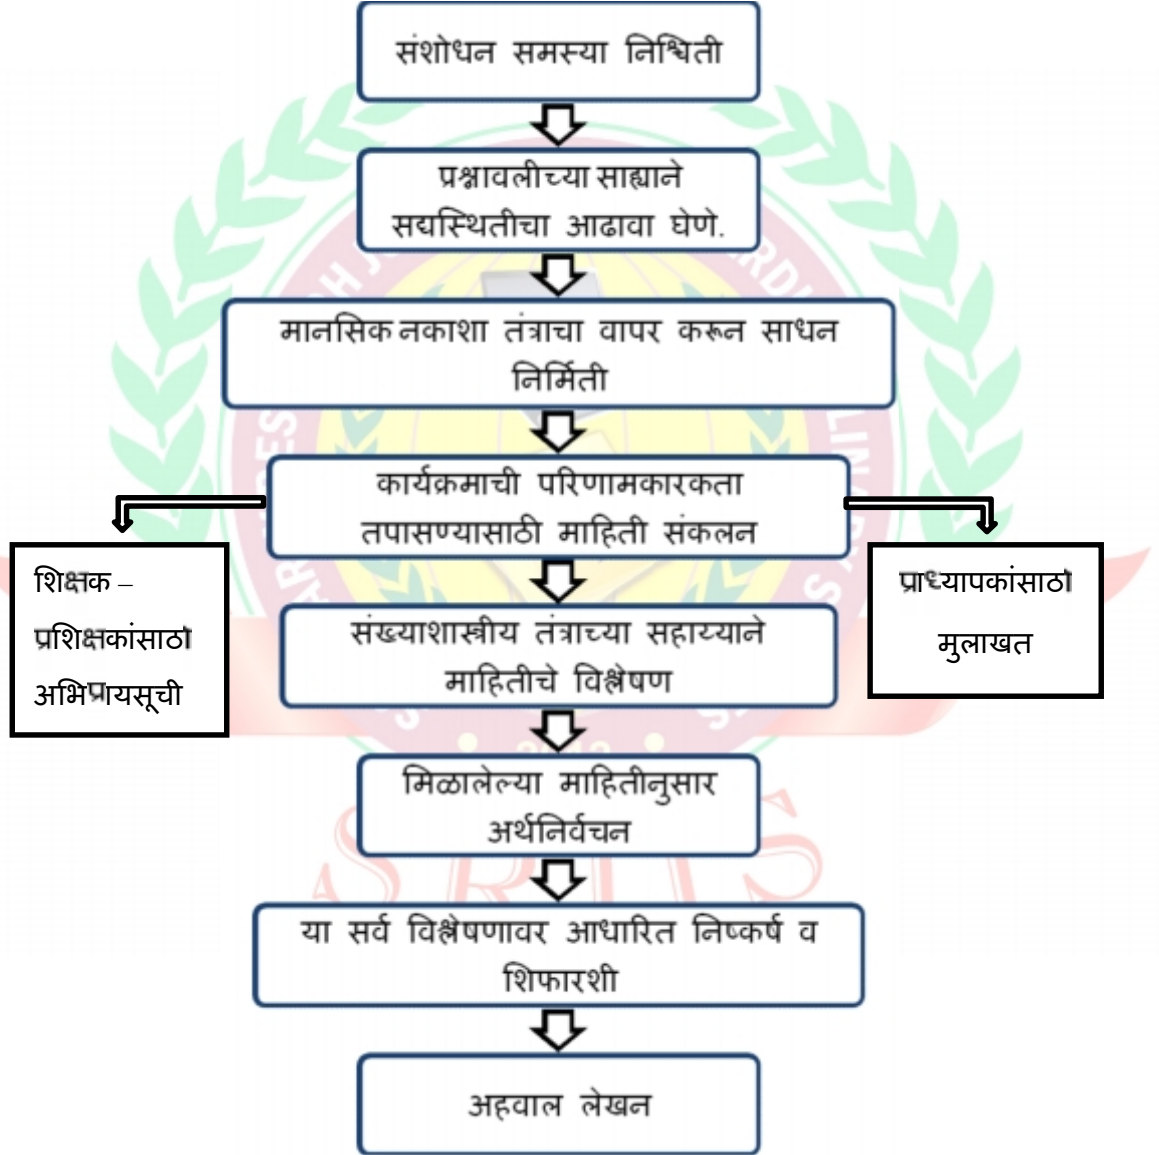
संशोधन समस्या निश्चिती

प्रश्नावलीच्या साह्याने सद्यस्थितीचा आढावा घेणे.

मानसिक नकाशा तंत्राचा वापर करून साधन निर्मिती

कार्यक्रमाची परिणामकारकता तपासण्यासाठी माहिती संकलन

शिक्षक – प्रशिक्षकांसाठी अभिप्रायसूची

प्राध्यापकांसाठी मुलाखत

संख्याशास्त्रीय तंत्राच्या सहाय्याने माहितीचे विश्लेषण

मिळालेल्या माहितीनुसार अर्थनिर्वचन

या सर्व विश्लेषणावर आधारित निष्कर्ष व शिफारशी

अहवाल लेखन